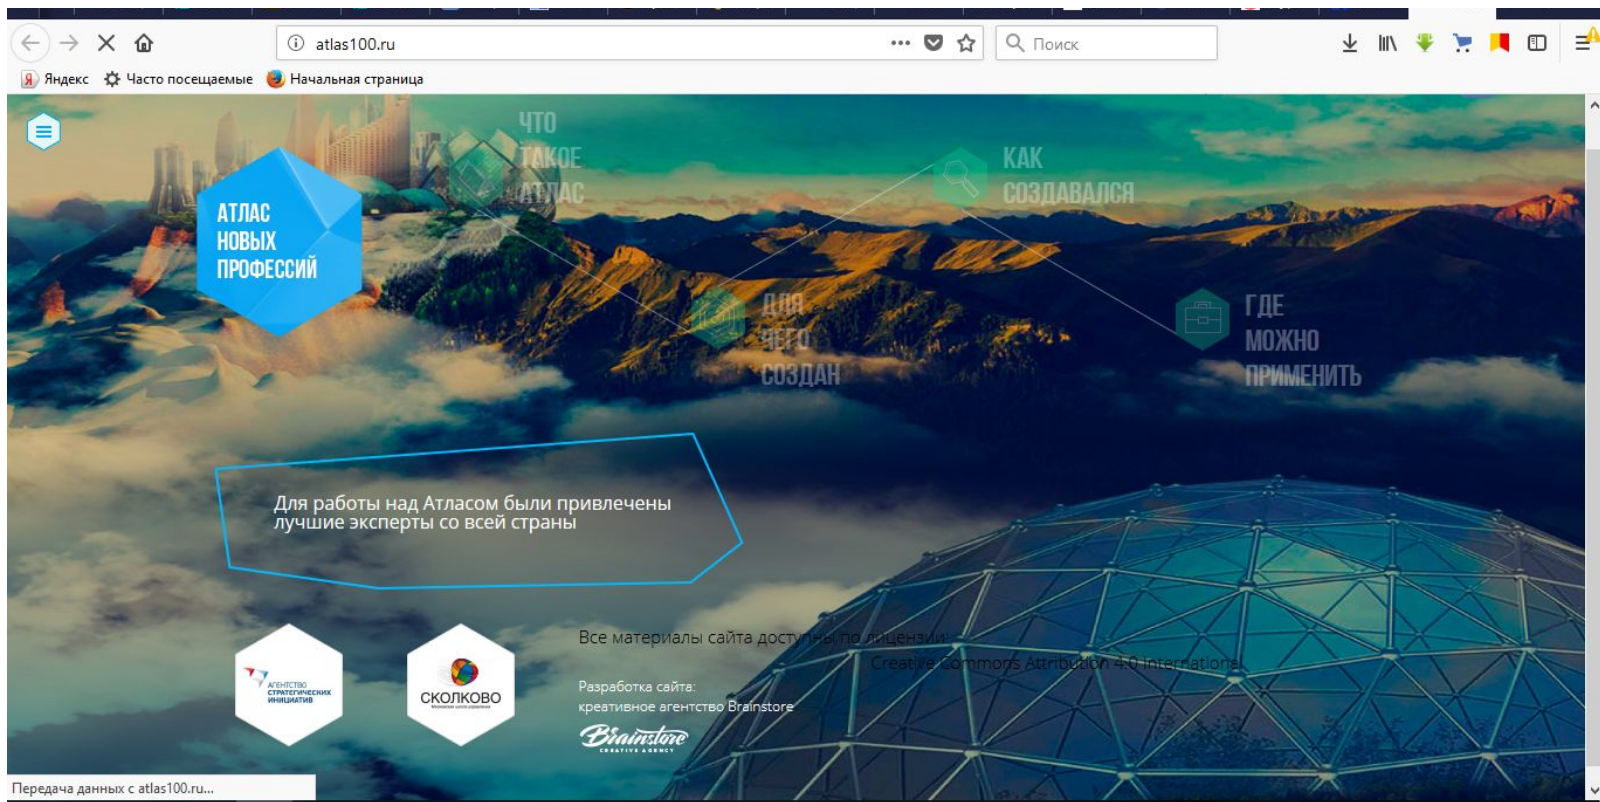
atlas100.ru

Поиск

Яндекс Часто посещаемые Начальная страница

АТЛАС НОВЫХ ПРОФЕССИЙ

ЧТО ТАКОЕ АТЛАС

КАК СОЗДАВАЛСЯ

ДЛЯ ЧЕГО СОЗДАН

ГДЕ МОЖНО ПРИМЕНИТЬ

Для работы над Атласом были привлечены лучшие эксперты со всей страны

АГЕНТСТВО СТРАТЕГИЧЕСКИХ ИНИЦИАТИВ

СКОЛКОВО

Все материалы сайта доступны по лицензии:
Creative Commons Attribution 4.0 International

Разработка сайта:
креативное агентство Brainstore

Brainstore CREATIVE AGENCY

Передача данных с atlas100.ru...